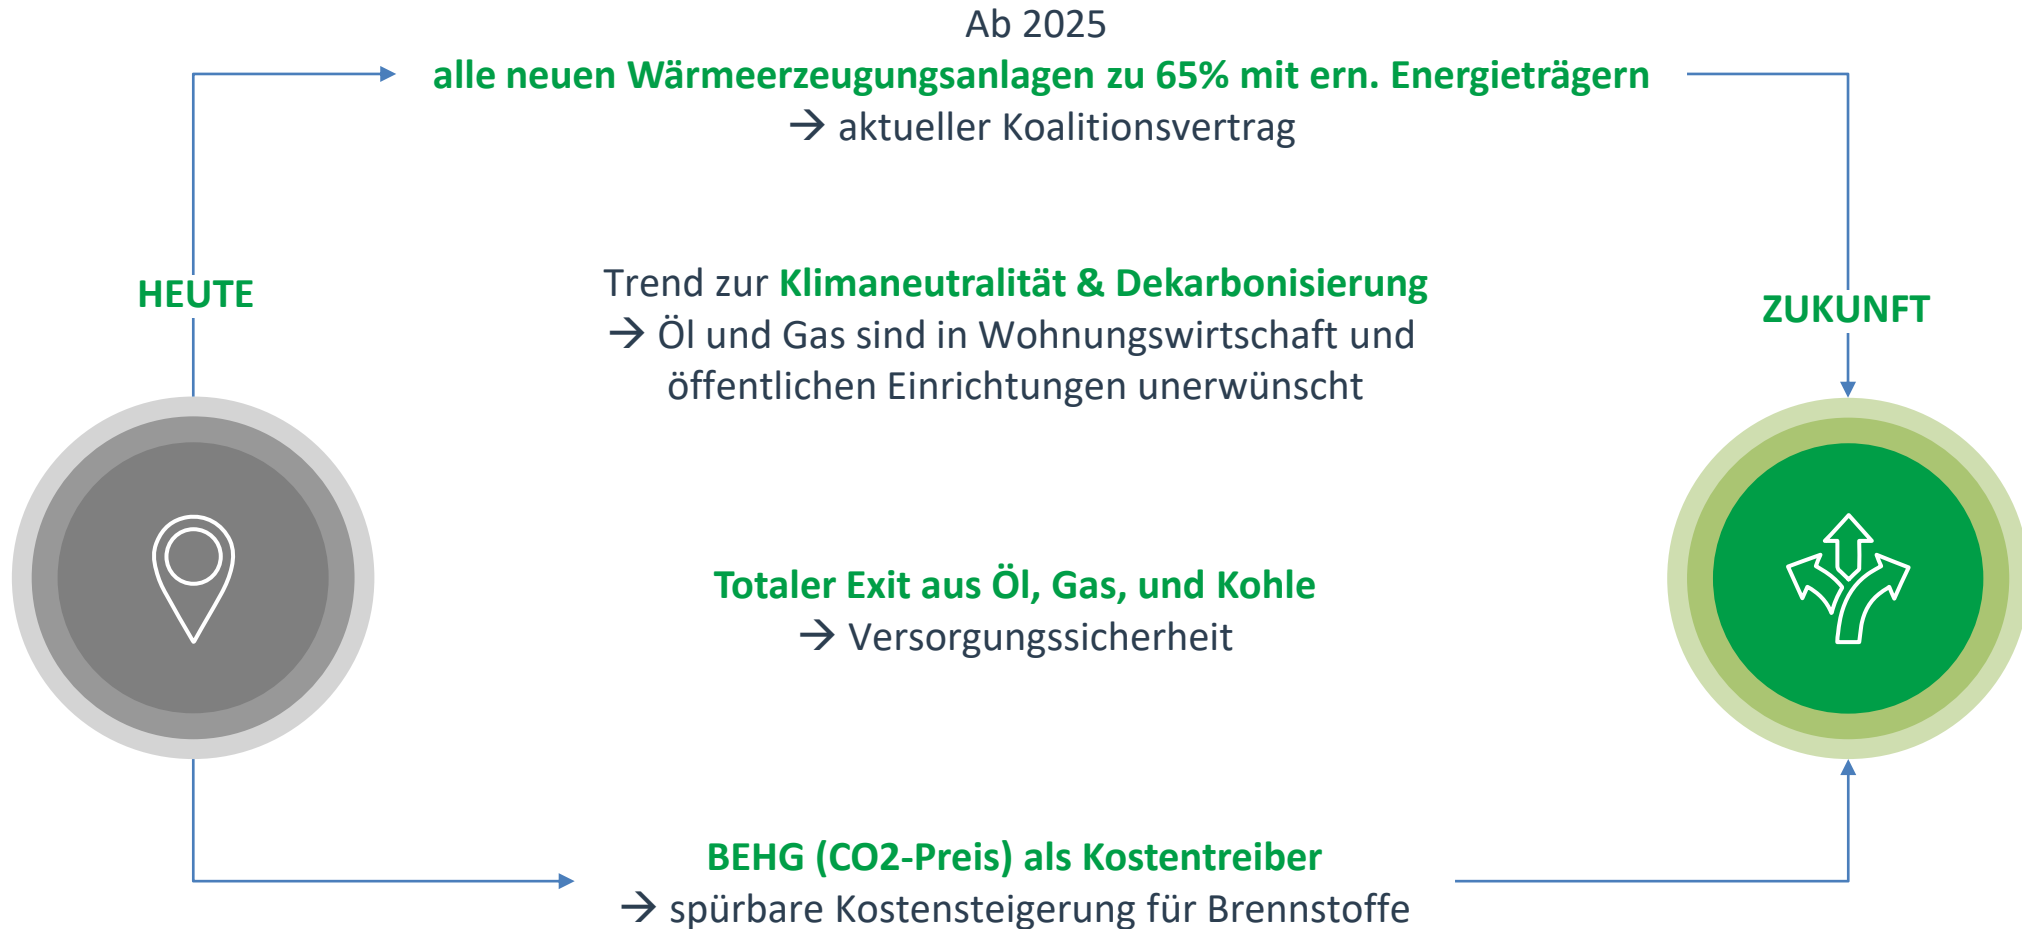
Ab 2025
alle neuen Wärmeerzeugungsanlagen zu 65% mit ern. Energieträgern
→ aktueller Koalitionsvertrag

HEUTE

ZUKUNFT

Trend zur Klimaneutralität & Dekarbonisierung
→ Öl und Gas sind in Wohnungswirtschaft und öffentlichen Einrichtungen unerwünscht

Totaler Exit aus Öl, Gas, und Kohle
→ Versorgungssicherheit

BEHG (CO2-Preis) als Kostentreiber
→ spürbare Kostensteigerung für Brennstoffe